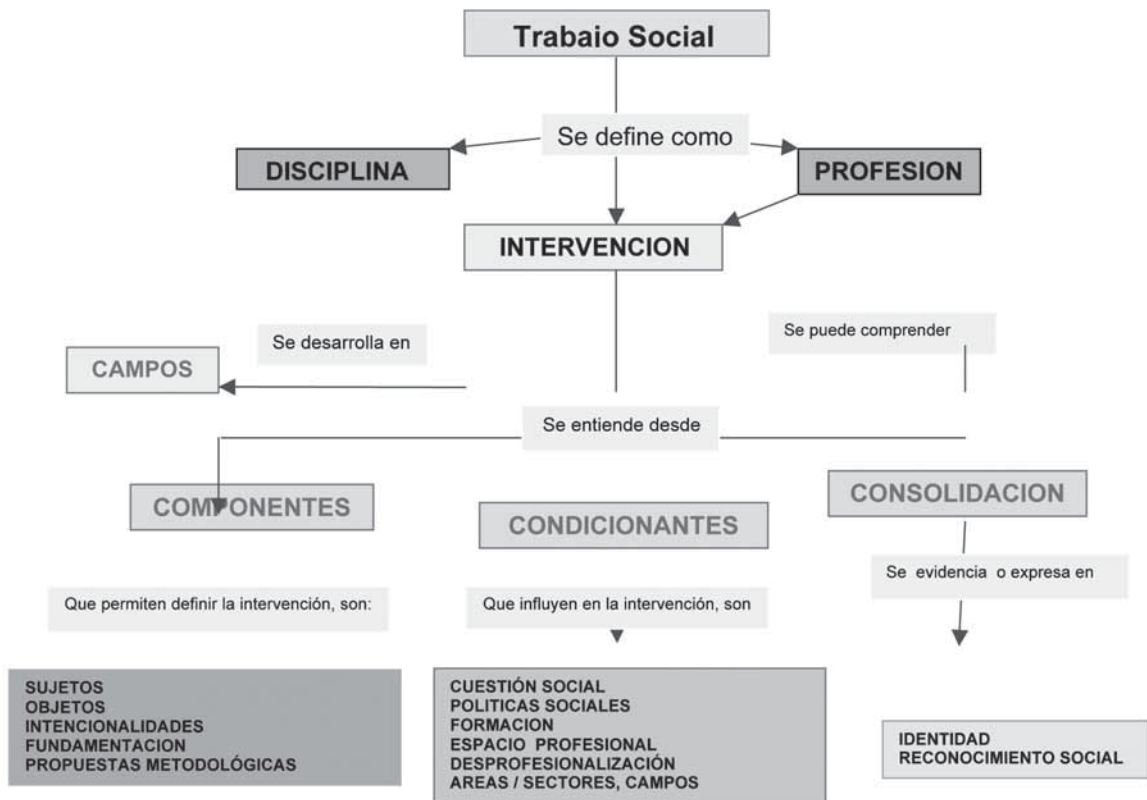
Trabaio Social

Se define como

DISCIPLINA

PROFESION

INTERVENCION

Se desarrolla en

CAMPOS

Se puede comprender

Se entiende desde

COMPONENTES

CONDICIONANTES

CONSOLIDACION

Que permiten definir la intervención, son:

Que influyen en la intervención, son

Se evidencia o expresa en

SUJETOS
OBJETOS
INTENCIONALIDADES
FUNDAMENTACION
PROPUESTAS METODOLÓGICAS

CUESTIÓN SOCIAL
POLITICAS SOCIALES
FORMACION
ESPACIO PROFESIONAL
DESPROFESIONALIZACIÓN
AREAS / SECTORES, CAMPOS

IDENTIDAD
RECONOCIMIENTO SOCIAL